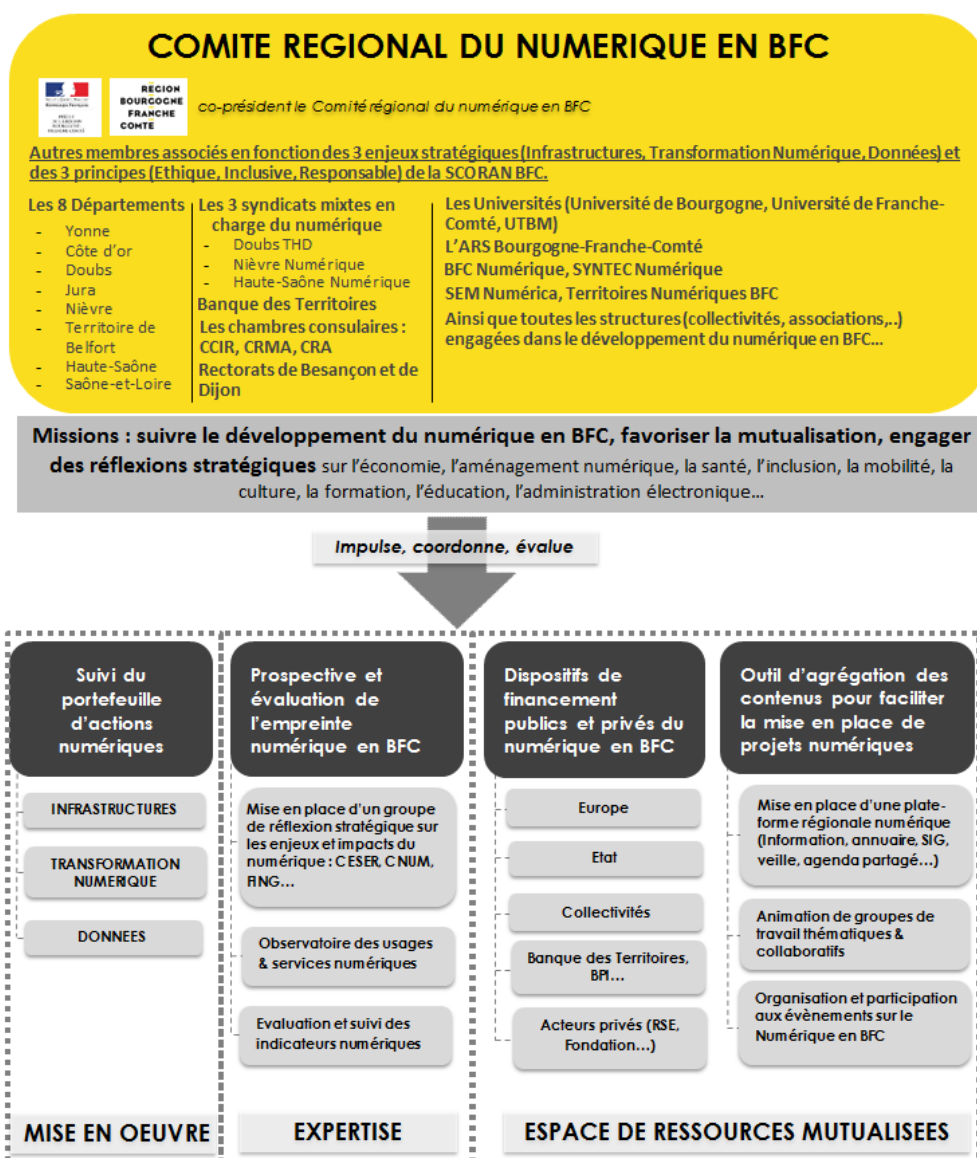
COMITE REGIONAL DU NUMERIQUE EN BFC

RÉGION BOURGOGNE FRANCHE COMTÉ

co-président le Comité régional du numérique en BFC

Autres membres associés en fonction des 3 enjeux stratégiques (Infrastructures, Transformation Numérique, Données) et des 3 principes (Ethique, Inclusive, Responsable) de la SCORAN BFC.

Les 8 Départements
- Yonne
- Côte d'or
- Doubs
- Jura
- Nièvre
- Territoire de Belfort
- Haute-Saône
- Saône-et-Loire

Les 3 syndicats mixtes en charge du numérique
- Doubs THD
- Nièvre Numérique
- Haute-Saône Numérique

Banque des Territoires
Les chambres consulaires : CCIR, CRMA, CRA
Rectorats de Besançon et de Dijon

Les Universités (Université de Bourgogne, Université de Franche-Comté, UTBM)
L'ARS Bourgogne-Franche-Comté
BFC Numérique, SYNTEC Numérique
SEM Numérica, Territoires Numériques BFC
Ainsi que toutes les structures (collectivités, associations,..) engagées dans le développement du numérique en BFC...

Missions : suivre le développement du numérique en BFC, favoriser la mutualisation, engager des réflexions stratégiques sur l'économie, l'aménagement numérique, la santé, l'inclusion, la mobilité, la culture, la formation, l'éducation, l'administration électronique...

Impulse, coordonne, évalue

Suivi du portefeuille d'actions numériques

INFRASTRUCTURES
TRANSFORMATION NUMERIQUE
DONNEES

Prospective et évaluation de l'empreinte numérique en BFC

Mise en place d'un groupe de réflexion stratégique sur les enjeux et impacts du numérique : CESER, CNUM, FING...
Observatoire des usages & services numériques
Evaluation et suivi des indicateurs numériques

Dispositifs de financement publics et privés du numérique en BFC

Europe
Etat
Collectivités
Banque des Territoires, BPI...
Acteurs privés (RSE, Fondation...)

Outil d'agrégation des contenus pour faciliter la mise en place de projets numériques

Mise en place d'une plate-forme régionale numérique (Information, annuaire, SIG, veille, agenda partagé...)
Animation de groupes de travail thématiques & collaboratifs
Organisation et participation aux évènements sur le Numérique en BFC

MISE EN OEUVRE
EXPERTISE
ESPACE DE RESSOURCES MUTUALISEES